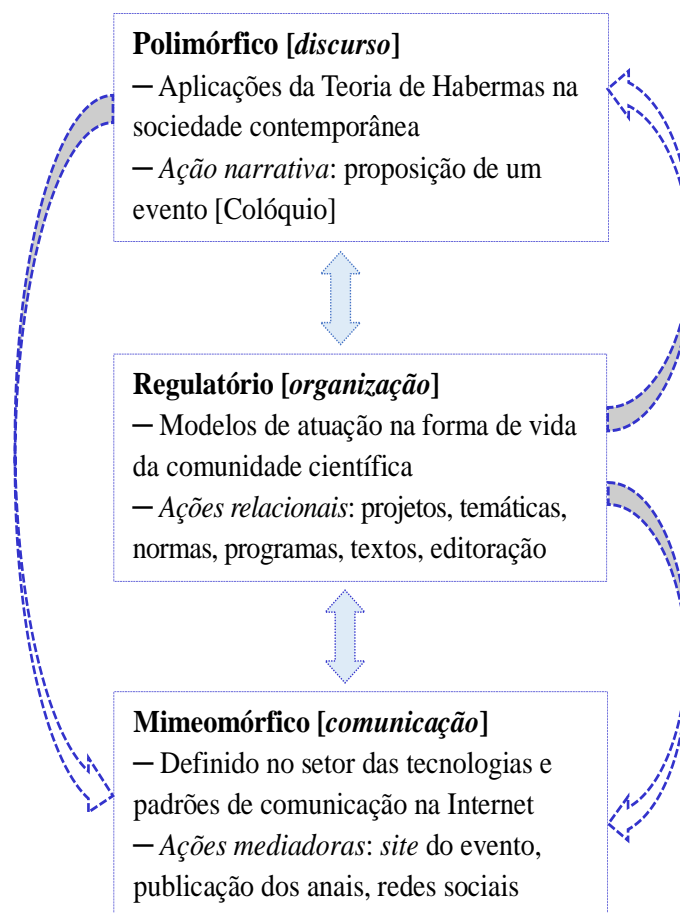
**Polimórfico [*discurso*]**
– Aplicações da Teoria de Habermas na sociedade contemporânea
– *Ação narrativa*: proposição de um evento [Colóquio]

**Regulatório [*organização*]**
– Modelos de atuação na forma de vida da comunidade científica
– *Ações relacionais*: projetos, temáticas, normas, programas, textos, editoração

**Mimeomórfico [*comunicação*]**
– Definido no setor das tecnologias e padrões de comunicação na Internet
– *Ações mediadoras*: *site* do evento, publicação dos anais, redes sociais